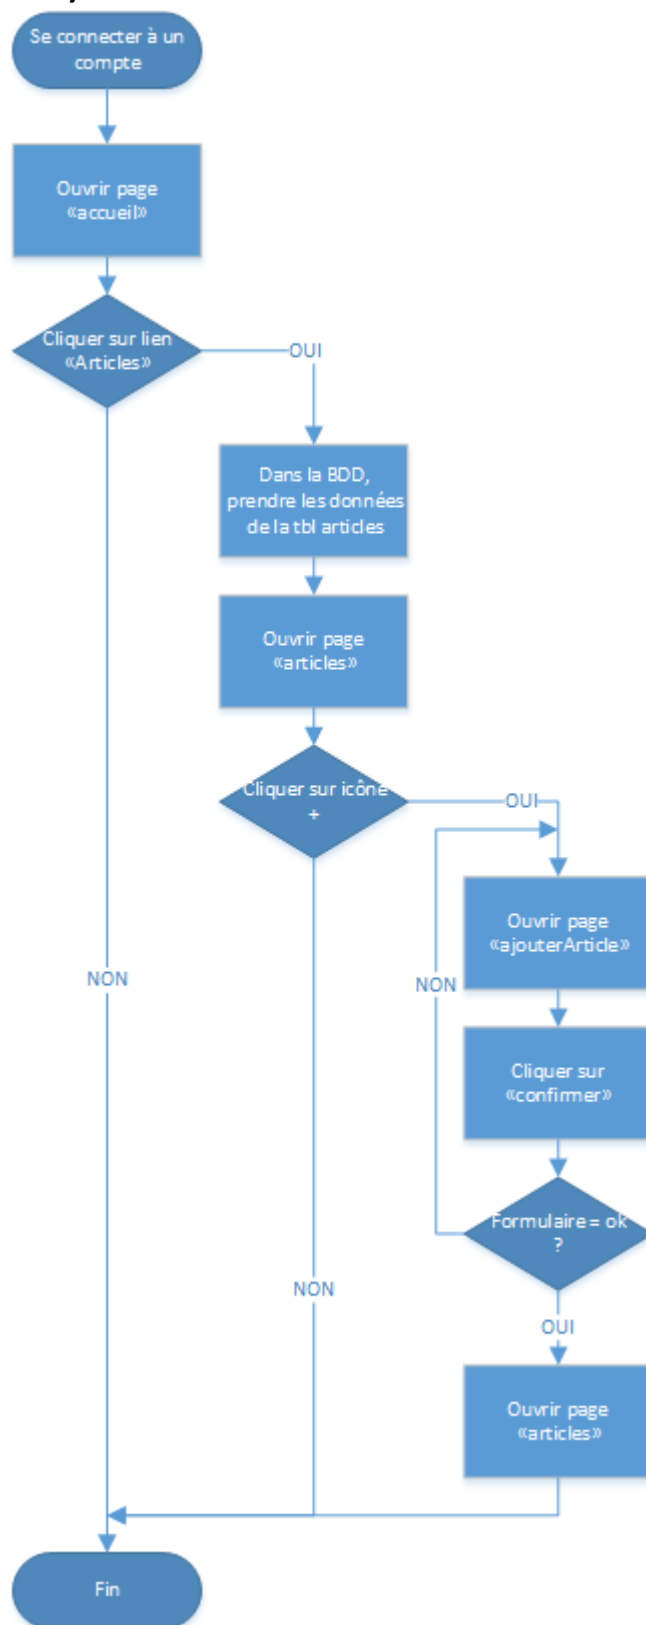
Se connecter à un compte

Ouvrir page «accueil»

Cliquer sur lien «Articles»

OUI

Dans la BDD, prendre les données de la tbl articles

Ouvrir page «articles»

Cliquer sur icône +

OUI

Ouvrir page «ajouterArticle»

NON

Cliquer sur «confirmer»

Formulaire = ok ?

NON

OUI

Ouvrir page «articles»

NON

Fin